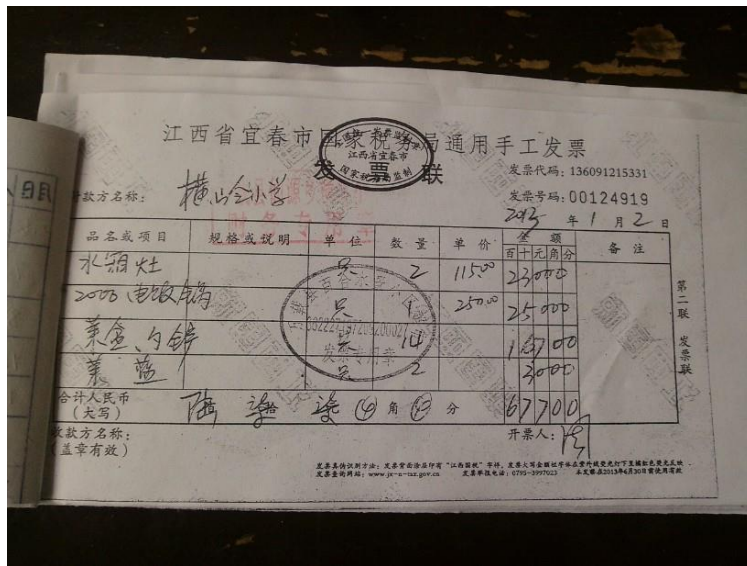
江西省宜春市国家税务局通用手工发票

发 票 联

发票代码：136091215331

发票号码：00124919

付款方名称： 横山合小学

2013 年 1 月 2 日

| 品名或项目 | 规格或说明 | 单位 | 数量 | 单价 | 金额 | 备注 |
|---|---|---|---|---|---|---|
| 水箱灶 | | 只 | 2 | 1150.00 | 230000 | |
| 2008 电饭锅 | | 只 | 1 | 250.00 | 25000 | |
| 菜盆、勺铲 | | | | | 14000 | |
| 菜篮 | | 只 | 2 | | 3000 | |
| 合计人民币（大写） | 陆 柒 染 ⊗ 角 ⊗ 分 | | | | 67700 | |

收款方名称：（盖章有效）

开票人：

第二联 发票联

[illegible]